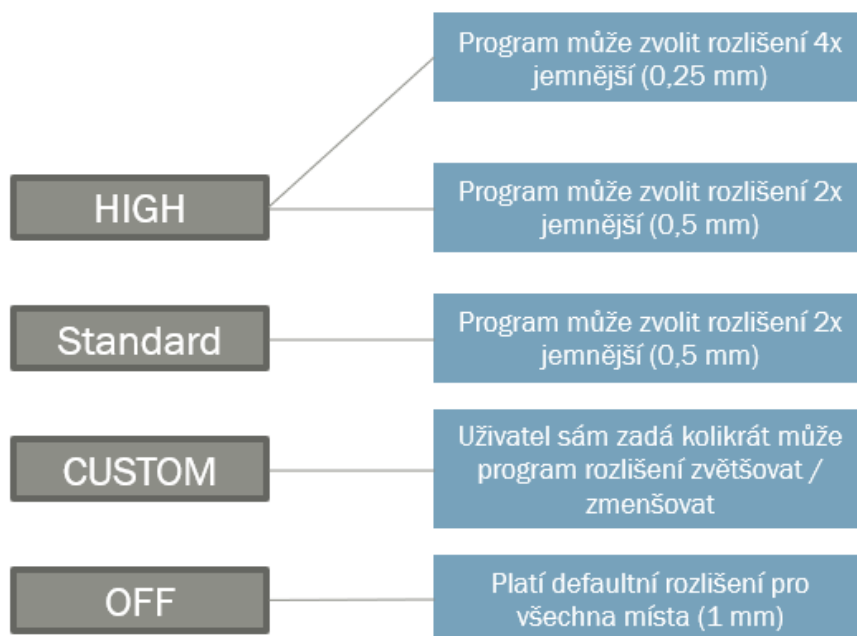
HIGH

Program může zvolit rozlišení 4x jemnější (0,25 mm)

Program může zvolit rozlišení 2x jemnější (0,5 mm)

Standard

Program může zvolit rozlišení 2x jemnější (0,5 mm)

CUSTOM

Uživatel sám zadá kolikrát může program rozlišení zvětšovat / zmenšovat

OFF

Platí defaultní rozlišení pro všechna místa (1 mm)